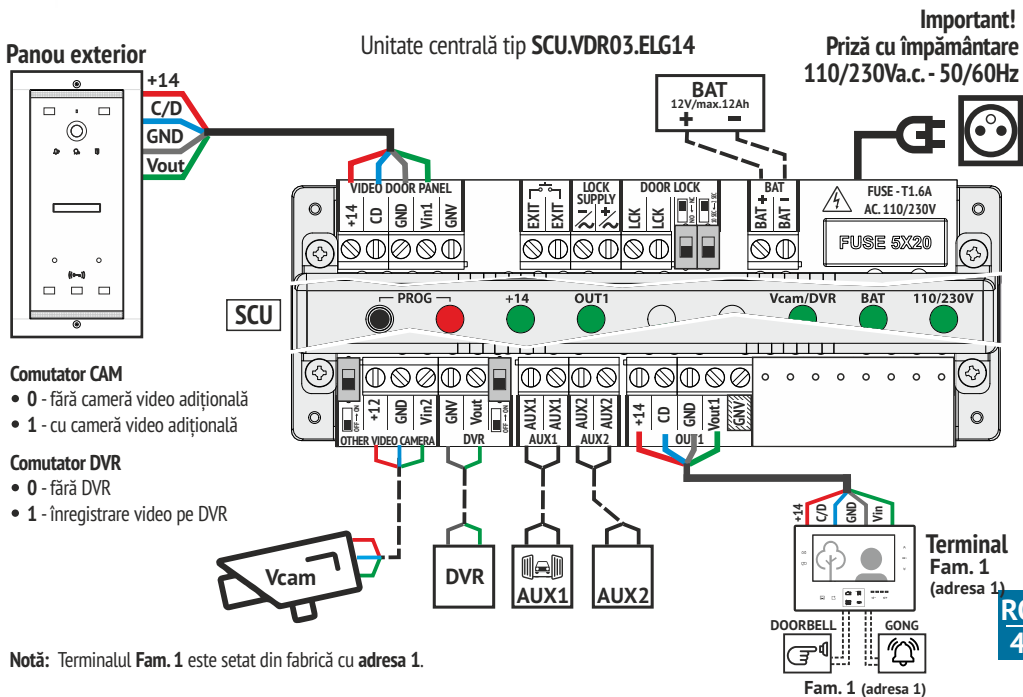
Panou exterior

Unitate centrală tip **SCU.VDR03.ELG14**

Important!
Priză cu împământare
110/230Va.c. - 50/60Hz

+14
C/D
GND
Vout

BAT
12V/max.12Ah
+ -

VIDEO DOOR PANEL
+14 CD GND Vin1 GNV

EXIT EXIT
LOCK SUPPLY
DOOR LOCK
LCK LCK
ON NO NC
BAT
BAT + BAT -
FUSE - T1.6A
AC. 110/230V
FUSE 5X20

SCU
PROG
+14
OUT1
Vcam/DVR
BAT
110/230V

Comutator CAM
• 0 - fără cameră video adițională
• 1 - cu cameră video adițională

Comutator DVR
• 0 - fără DVR
• 1 - înregistrare video pe DVR

OFF ON
+12 GND Vin2
OTHER VIDEO CAMERA
GNV Vout
DVR
AUX1 AUX1
AUX1
AUX2 AUX2
AUX2
+14 CD GND Vout1 GNV
OUT1

+14 C/D GND Vin

Vcam
DVR
AUX1
AUX2

Terminal
Fam. 1
(adresa 1)

DOORBELL
GONG
Fam. 1 (adresa 1)

RO
4

**Notă:** Terminalul **Fam. 1** este setat din fabrică cu **adresa 1**.